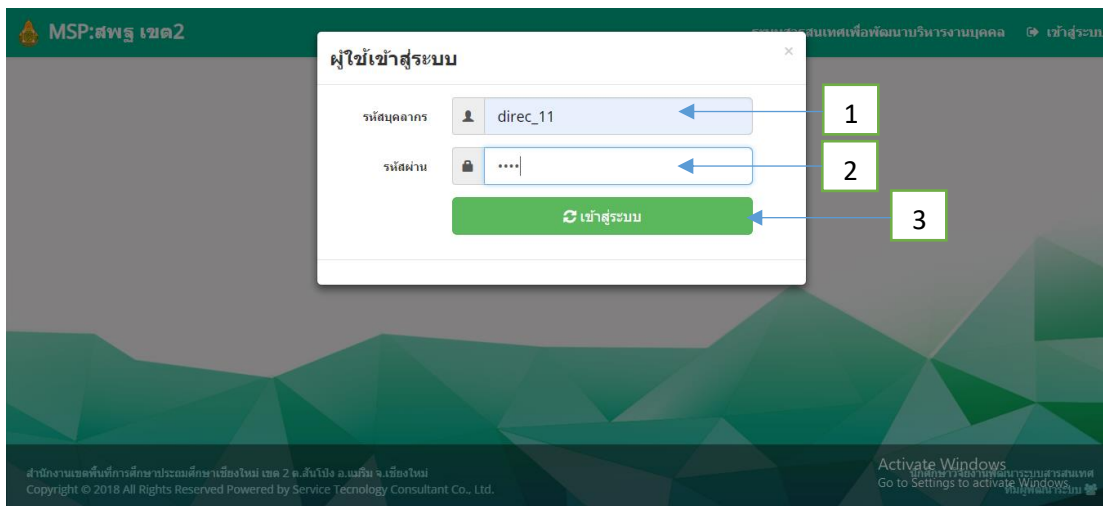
MSP:สพฐ เขต2

ระบบสารสนเทศเพื่อพัฒนาบริหารงานบุคคล เข้าสู่ระบบ

ผู้ใช้เข้าสู่ระบบ

×

รหัสบุคลากร direc_11

รหัสผ่าน ••••

เข้าสู่ระบบ

1

2

3

สำนักงานเขตพื้นที่การศึกษาประถมศึกษาเชียงใหม่ เขต 2 ต.สันโป่ง อ.แม่ริม จ.เชียงใหม่
Copyright © 2018 All Rights Reserved Powered by Service Tecnology Consultant Co., Ltd.

Activate Windows
Go to Settings to activate Windows.

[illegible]